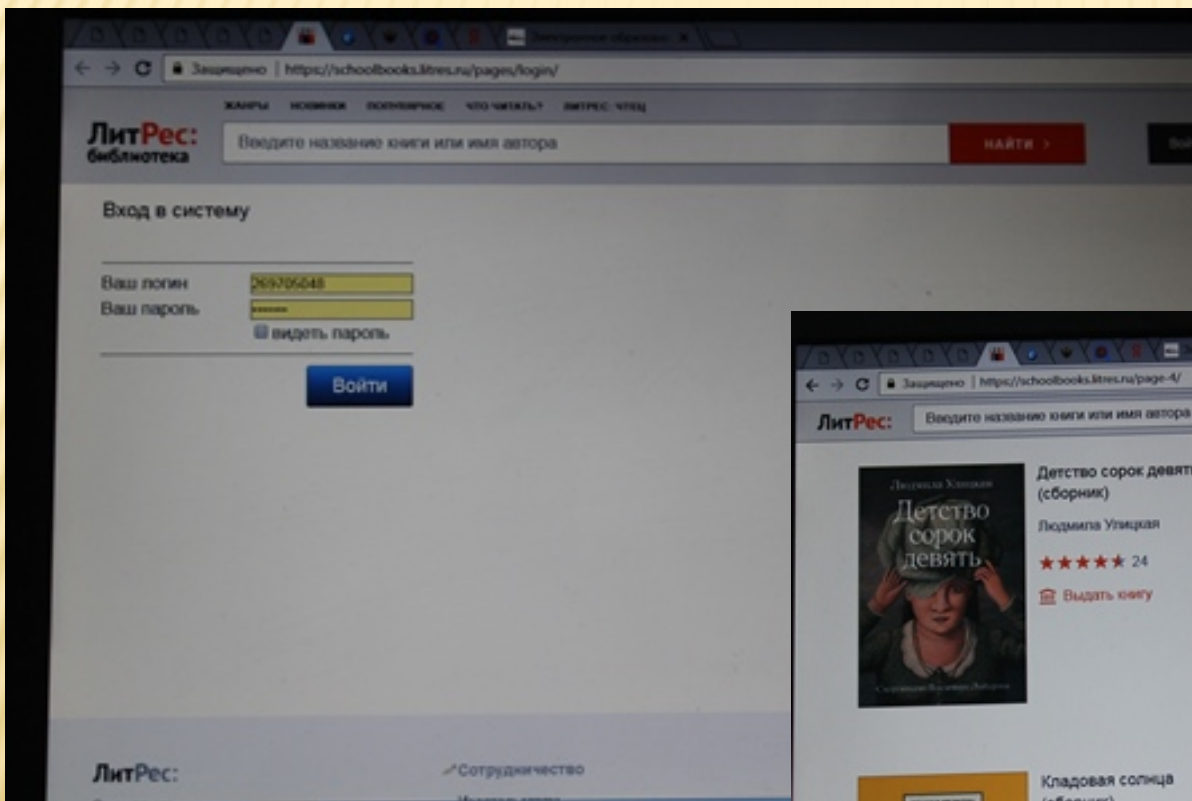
Защищено | https://schoolbooks.litres.ru/pages/login/

ЖАНРЫ НОВИНКИ ПОПУЛЯРНОЕ ЧТО ЧИТАТЬ? ЛИТРЕС: ЧТЕЦ

ЛитРес: библиотека

Введите название книги или имя автора

НАЙТИ >

Вход в систему

Ваш логин 269705048

Ваш пароль ••••••

видеть пароль

Войти

ЛитРес:

Сотрудничество

Защищено | https://schoolbooks.litres.ru/page-4/

ЛитРес:

Введите название книги или имя автора

Людмила Улицкая

Детство сорок девять

Детство сорок девять (сборник)

Людмила Улицкая

★★★★★ 24

Выдать книгу

Кладовая солнца